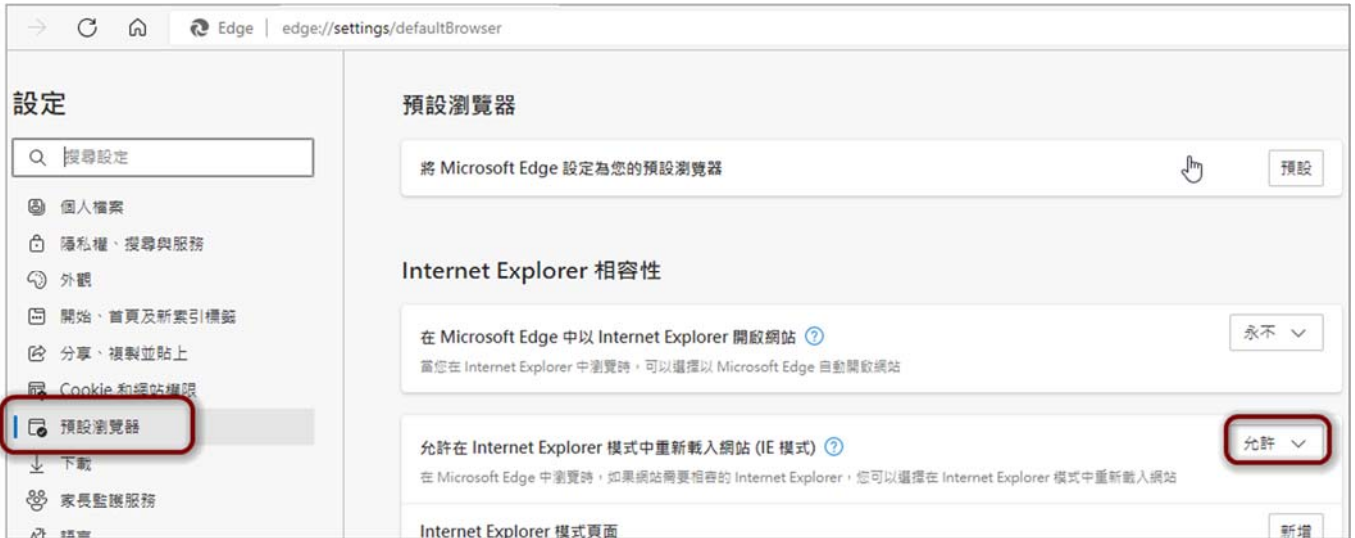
Edge | edge://settings/defaultBrowser

設定

搜尋設定

個人檔案

隱私權、搜尋與服務

外觀

開始、首頁及新索引標籤

分享、複製並貼上

Cookie 和網站權限

預設瀏覽器

下載

家長監護服務

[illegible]

預設瀏覽器

將 Microsoft Edge 設定為您的預設瀏覽器

預設

Internet Explorer 相容性

在 Microsoft Edge 中以 Internet Explorer 開啟網站

當您在 Internet Explorer 中瀏覽時，可以選擇以 Microsoft Edge 自動開啟網站

永不

允許在 Internet Explorer 模式中重新載入網站 (IE 模式)

在 Microsoft Edge 中瀏覽時，如果網站需要相容的 Internet Explorer，您可以選擇在 Internet Explorer 模式中重新載入網站

允許

Internet Explorer 模式頁面

新增